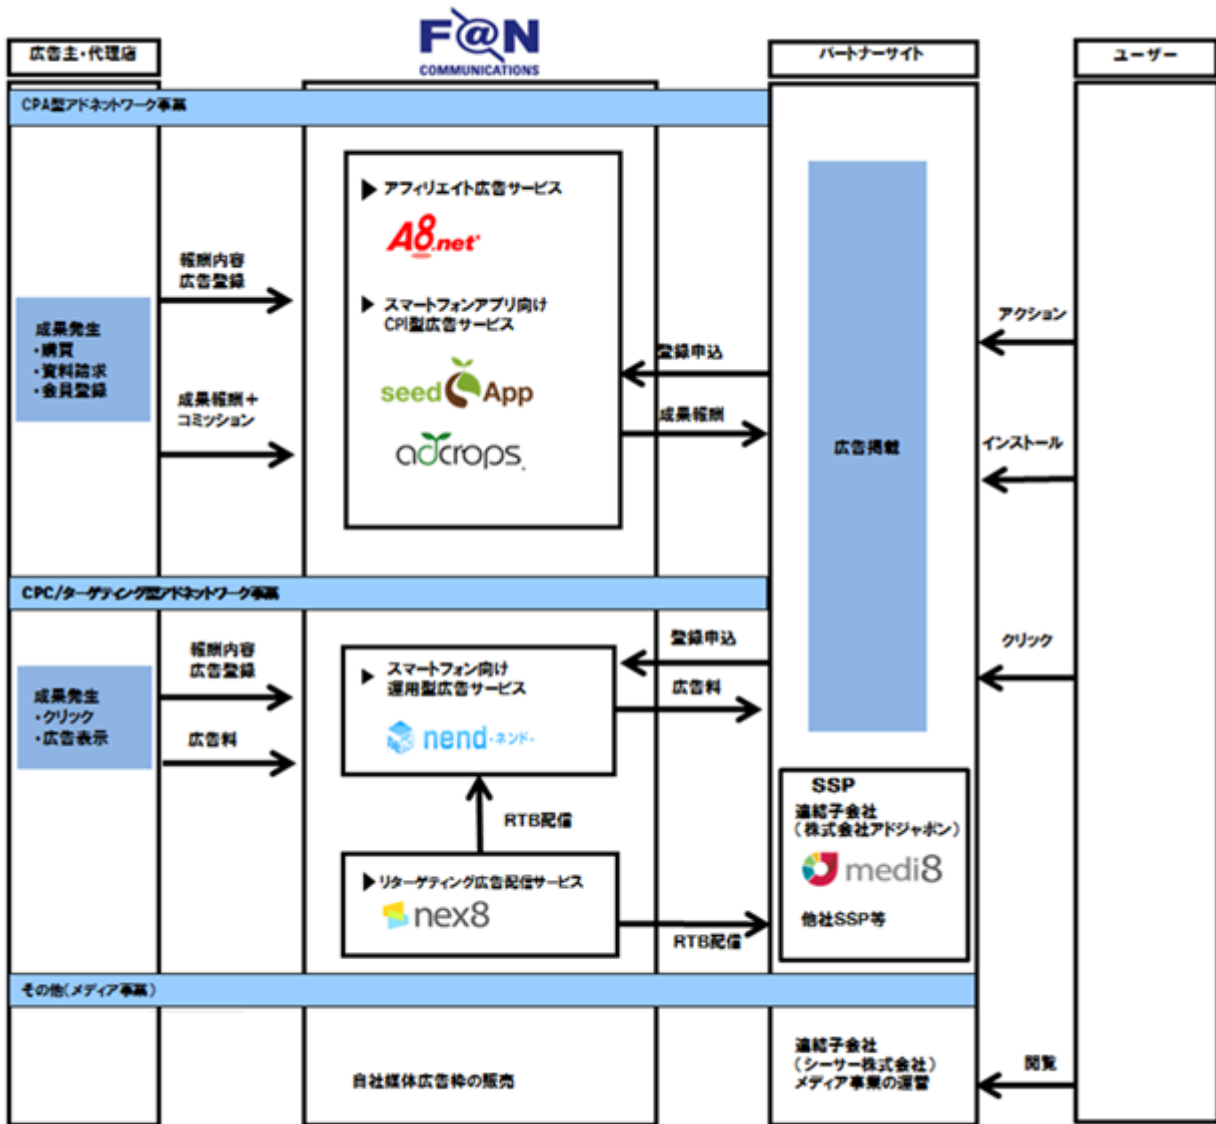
広告主・代理店

F@N
COMMUNICATIONS

パートナーサイト

ユーザー

CPA型アドネットワーク事業

▶ アフィリエイト広告サービス
A8.net

▶ スマートフォンアプリ向け CPI型広告サービス
seed App
adcrops

報酬内容
広告登録

成果発生
・購買
・資料請求
・会員登録

成果報酬＋
コミッション

登録申込

成果報酬

広告掲載

アクション

インストール

CPC/ターゲティング型アドネットワーク事業

報酬内容
広告登録

成果発生
・クリック
・広告表示

広告料

▶ スマートフォン向け 運用型広告サービス
nend -ネンド-

登録申込

広告料

クリック

RTB配信

▶ リターゲティング広告配信サービス
nex8

RTB配信

SSP
連結子会社
（株式会社アドジャポン）
medi8
他社SSP等

その他（メディア事業）

自社媒体広告枠の販売

連結子会社
（シーサー株式会社）
メディア事業の運営

閲覧